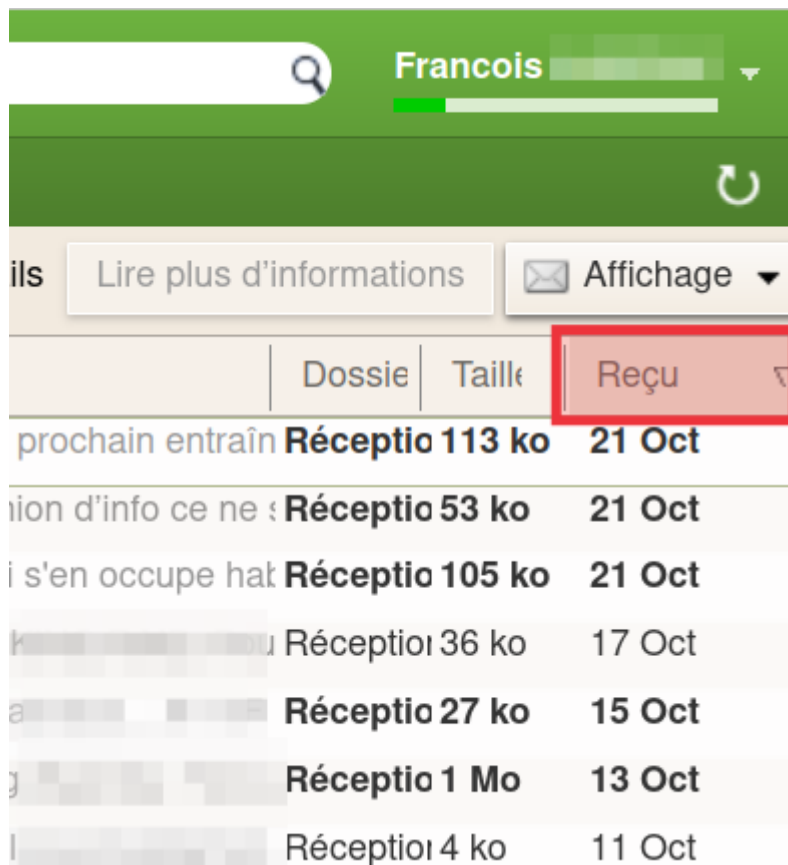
Francois

ils | Lire plus d'informations | Affichage

| | Dossie | Taille | Reçu |
|---|---|---|---|
| prochain entraîn | Réceptio | 113 ko | 21 Oct |
| nion d'info ce ne s | Réceptio | 53 ko | 21 Oct |
| i s'en occupe hak | Réceptio | 105 ko | 21 Oct |
| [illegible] | Réceptio | 36 ko | 17 Oct |
| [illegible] | Réceptio | 27 ko | 15 Oct |
| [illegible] | Réceptio | 1 Mo | 13 Oct |
| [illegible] | Réceptio | 4 ko | 11 Oct |